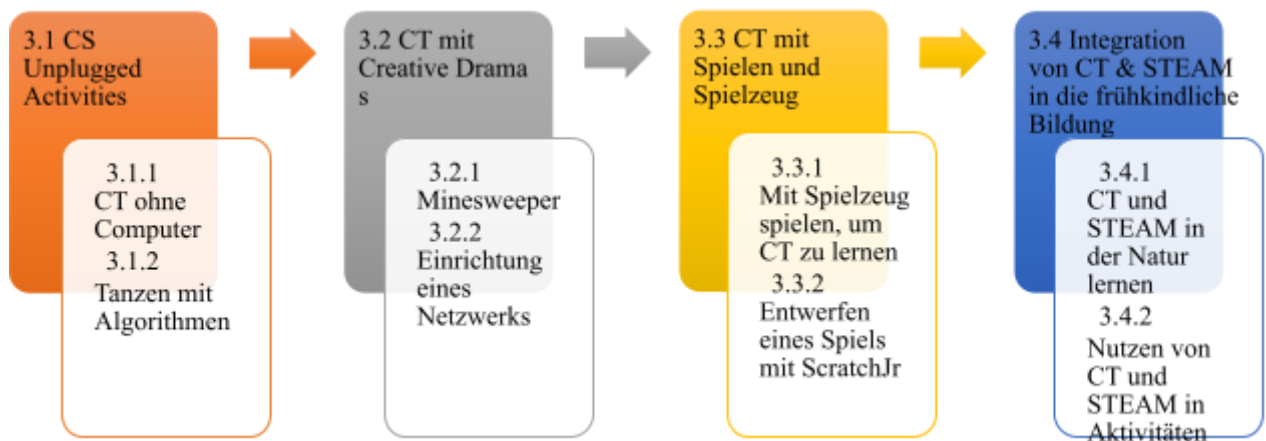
3.1 CS Unplugged Activities

3.1.1 CT ohne Computer
3.1.2 Tanzen mit Algorithmen

3.2 CT mit Creative Drama s

3.2.1 Minesweeper
3.2.2 Einrichtung eines Netzwerks

3.3 CT mit Spielen und Spielzeug

3.3.1 Mit Spielzeug spielen, um CT zu lernen
3.3.2 Entwerfen eines Spiels mit ScratchJr

3.4 Integration von CT & STEAM in die frühkindliche Bildung

3.4.1 CT und STEAM in der Natur lernen
3.4.2 Nutzen von CT und STEAM in Aktivitäten